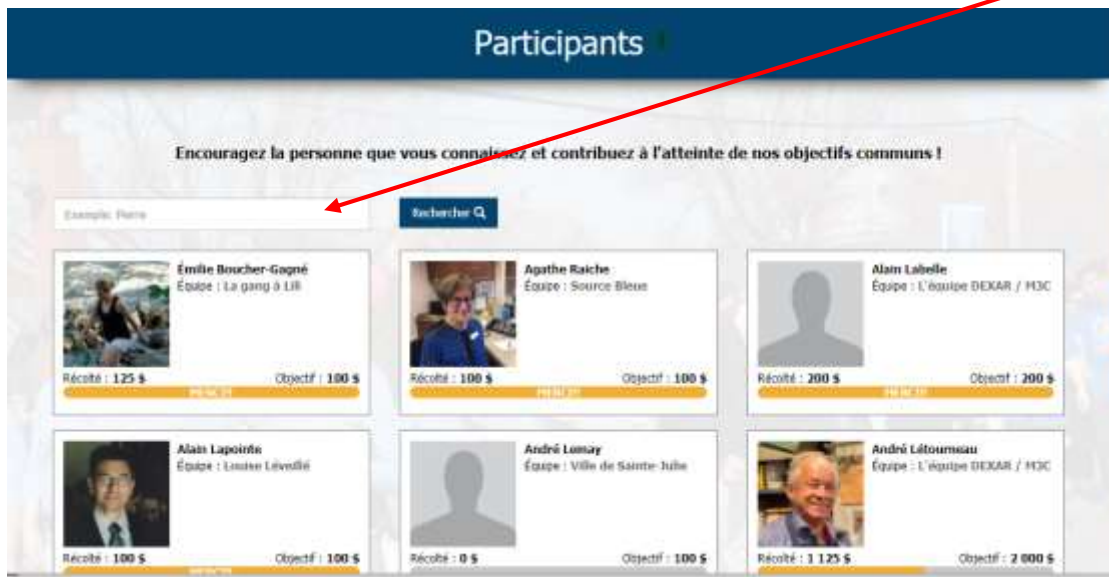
Participants

Encouragez la personne que vous connaissez et contribuez à l'atteinte de nos objectifs communs !

Exemple: Pierre

Rechercher

Émilie Boucher-Gagné
Équipe : La gang à Lili
Récolté : 125 $
Objectif : 100 $
MERCI!!

Agathe Raiche
Équipe : Source Bleue
Récolté : 100 $
Objectif : 100 $
MERCI!!

Alain Labelle
Équipe : L'équipe DEXAR / M3C
Récolté : 200 $
Objectif : 200 $
MERCI!!

Alain Lapointe
Équipe : Louise Léveillé
Récolté : 100 $
Objectif : 100 $
MERCI!!

André Lomay
Équipe : Ville de Sainte-Julie
Récolté : 0 $
Objectif : 100 $

André Létourneau
Équipe : L'équipe DEXAR / M3C
Récolté : 1 125 $
Objectif : 2 000 $